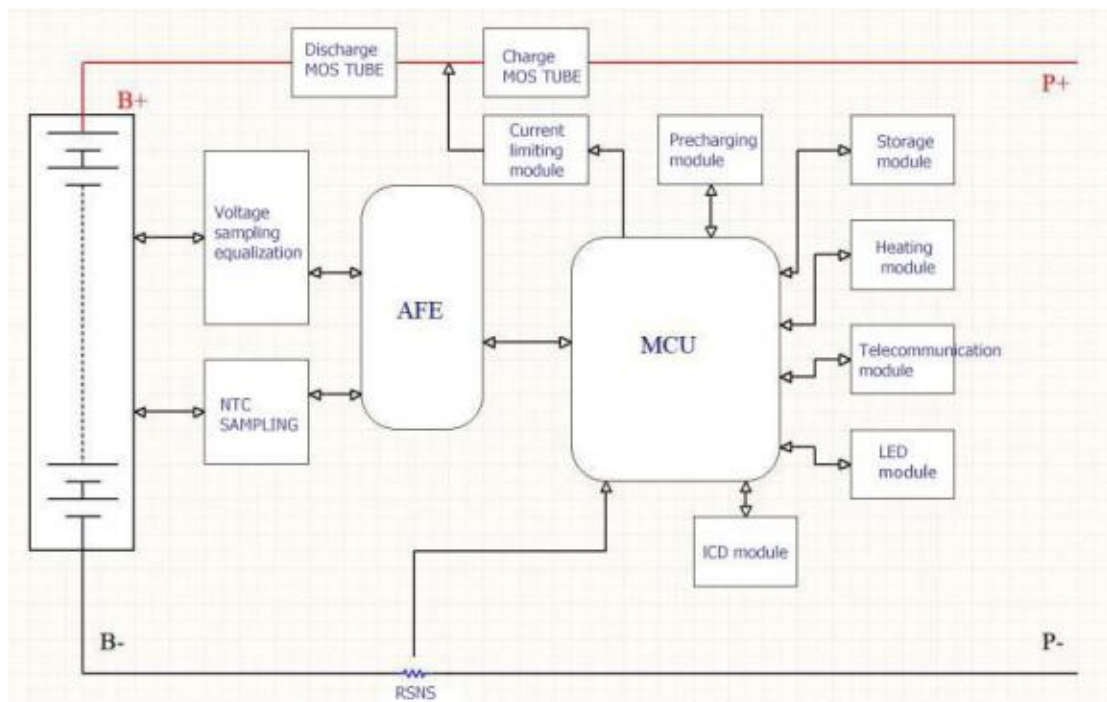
Discharge MOS TUBE

Charge MOS TUBE

B+

P+

Current limiting module

Precharging module

Storage module

Voltage sampling equalization

AFE

MCU

Heating module

Telecommunication module

NTC SAMPLING

LED module

ICD module

B-

P-

RSNS